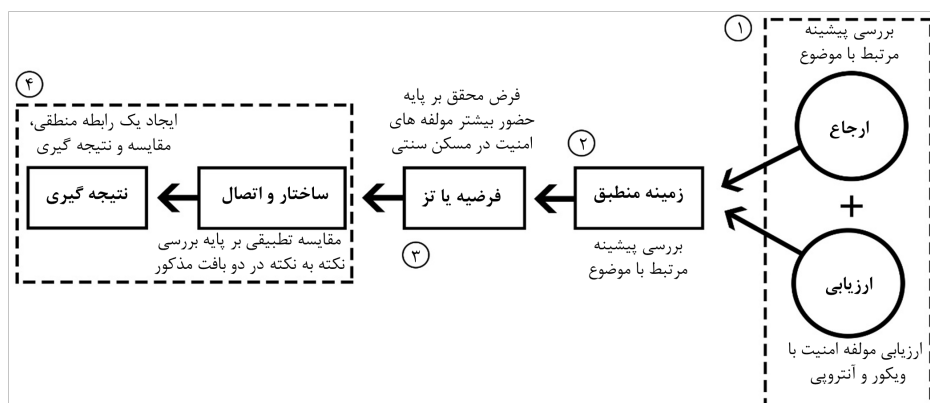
۱
بررسی پیشینه
مرتبط با موضوع

ارجاع

+

ارزیابی

ارزیابی مولفه امنیت با ویکور و آنتروپی

۲
فرض محقق بر پایه حضور بیشتر مولفه های امنیت در مسکن سنتی

زمینه منطبق

بررسی پیشینه
مرتبط با موضوع

فرضیه یا تز

۳

ساختار و اتصال

مقایسه تطبیقی بر پایه بررسی نکته به نکته در دو بافت مذکور

۴
ایجاد یک رابطه منطقی، مقایسه و نتیجه گیری

نتیجه گیری